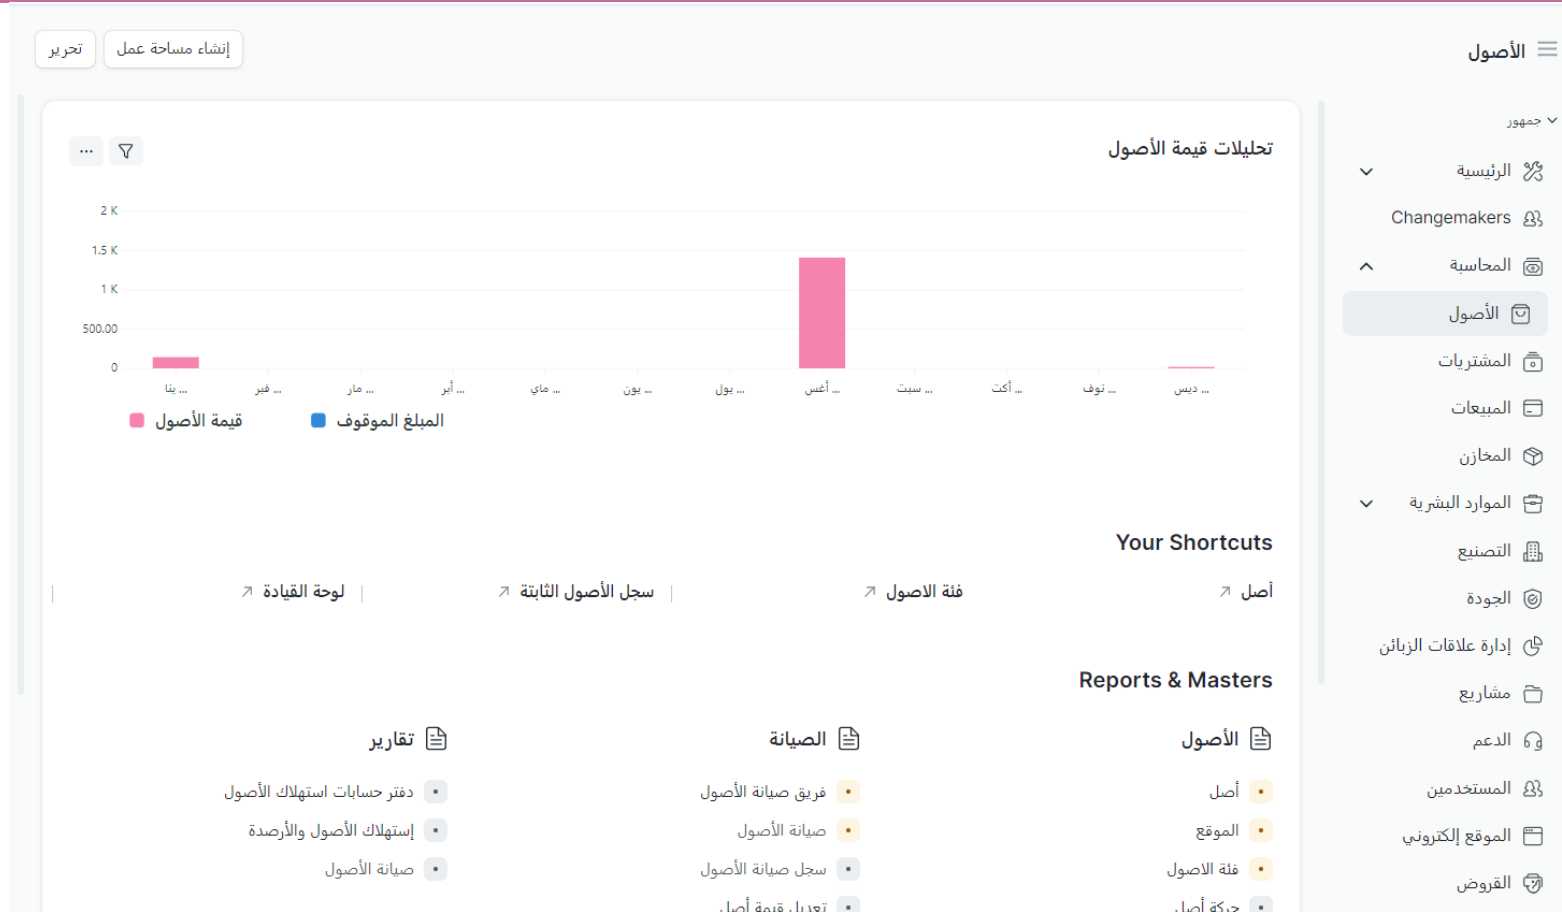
الأصول

تحرير
إنشاء مساحة عمل

جمهور
الرئيسية
Changemakers
المحاسبة
الأصول
المشتريات
المبيعات
المخازن
الموارد البشرية
التصنيع
الجودة
إدارة علاقات الزبائن
مشاريع
الدعم
المستخدمين
الموقع الإلكتروني
القروض

تحليلات قيمة الأصول

2 K
1.5 K
1 K
500.00
0
ينا ...
فبر ...
مار ...
أبر ...
ماي ...
يون ...
يول ...
أغس ...
سبت ...
أكت ...
نوف ...
ديس ...

قيمة الأصول
المبلغ الموقوف

Your Shortcuts

أصل
فئة الاصول
سجل الأصول الثابتة
لوحة القيادة

Reports & Masters

الأصول
أصل
الموقع
فئة الاصول
حركة أصل

الصيانة
فريق صيانة الأصول
صيانة الأصول
سجل صيانة الأصول
تعديل قيمة أصل

تقارير
دفتر حسابات استهلاك الأصول
إستهلاك الأصول والأرصدة
صيانة الأصول